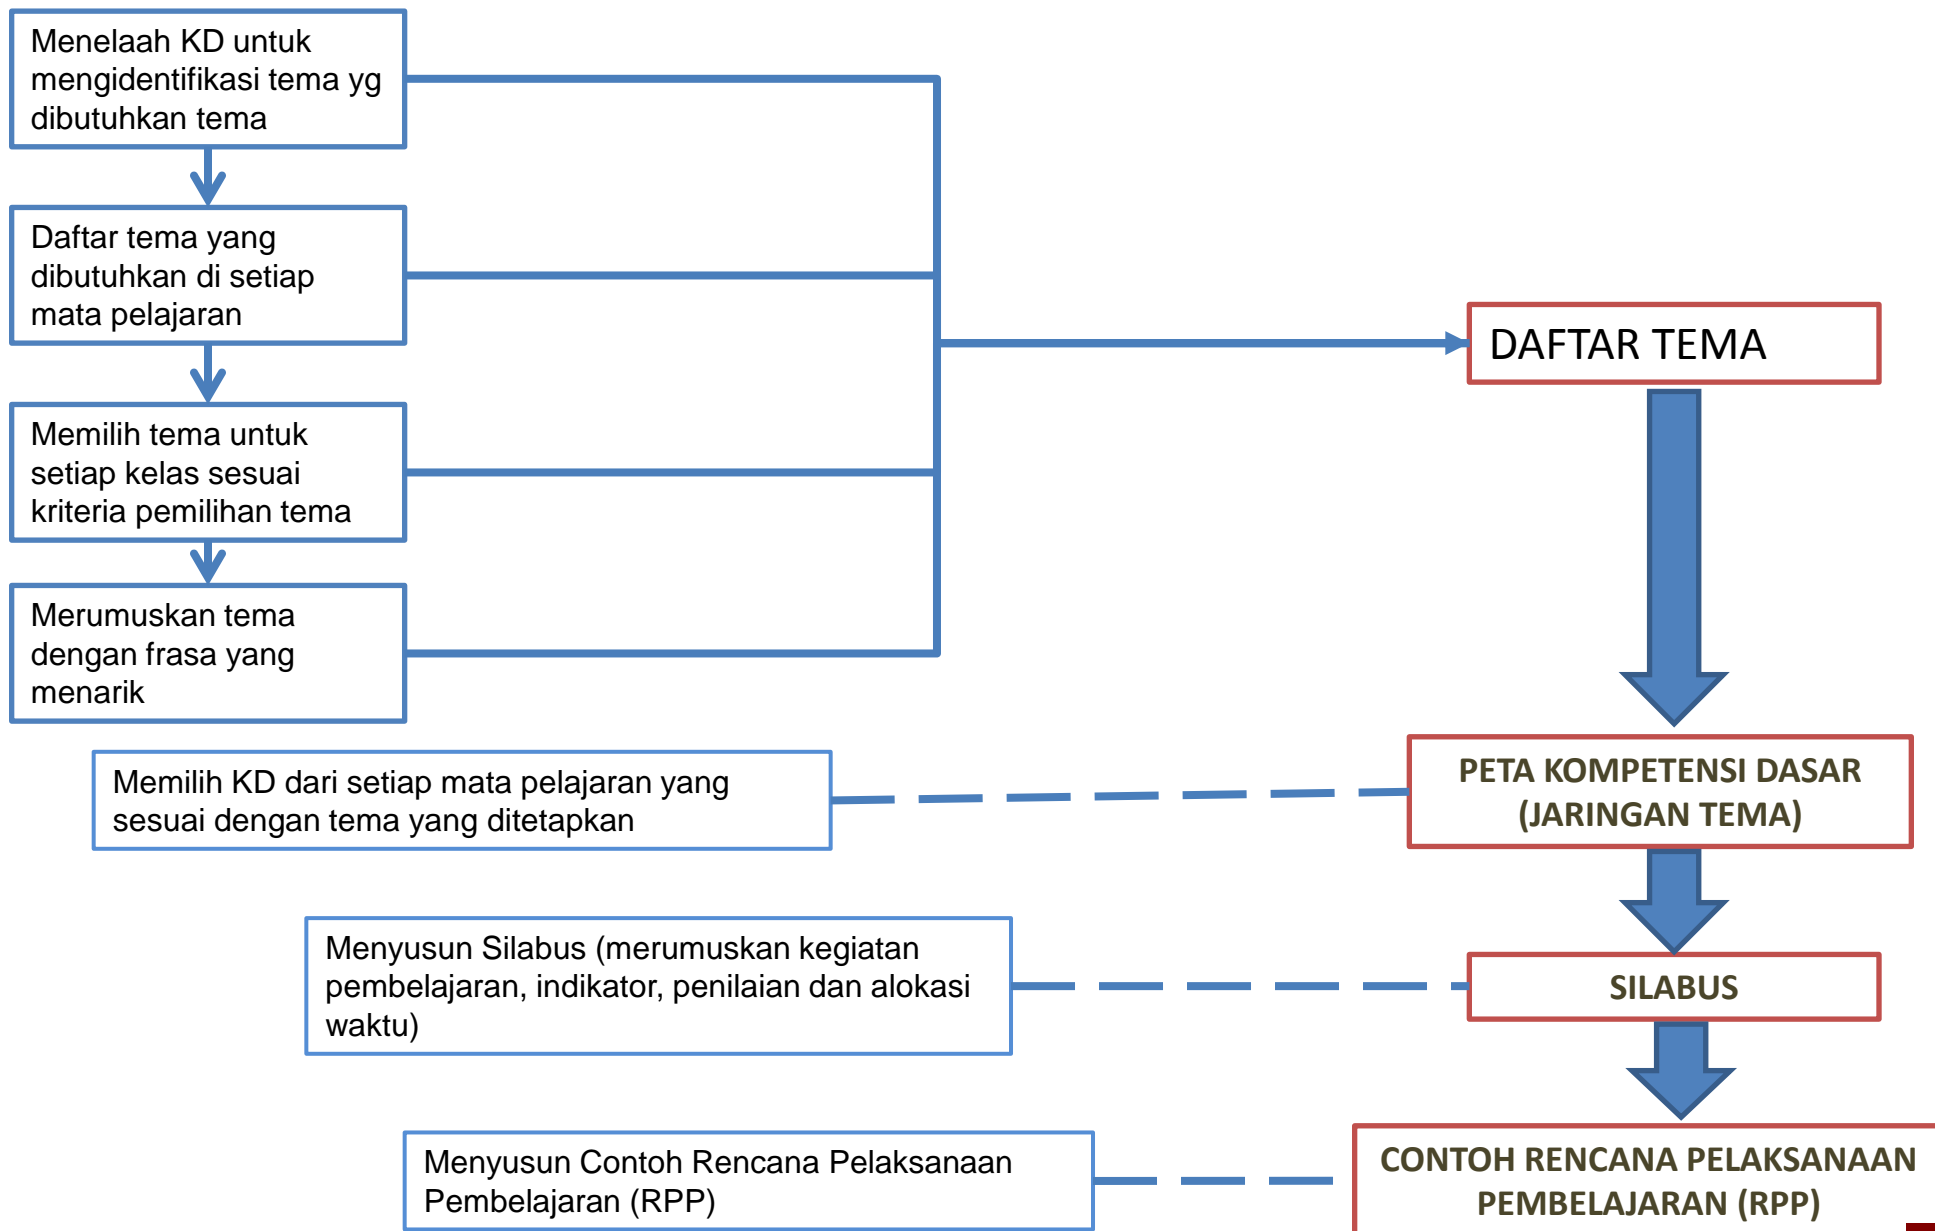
Menelaah KD untuk mengidentifikasi tema yg dibutuhkan tema

Daftar tema yang dibutuhkan di setiap mata pelajaran

Memilih tema untuk setiap kelas sesuai kriteria pemilihan tema

Merumuskan tema dengan frasa yang menarik

DAFTAR TEMA

Memilih KD dari setiap mata pelajaran yang sesuai dengan tema yang ditetapkan

PETA KOMPETENSI DASAR (JARINGAN TEMA)

Menyusun Silabus (merumuskan kegiatan pembelajaran, indikator, penilaian dan alokasi waktu)

SILABUS

Menyusun Contoh Rencana Pelaksanaan Pembelajaran (RPP)

CONTOH RENCANA PELAKSANAAN PEMBELAJARAN (RPP)